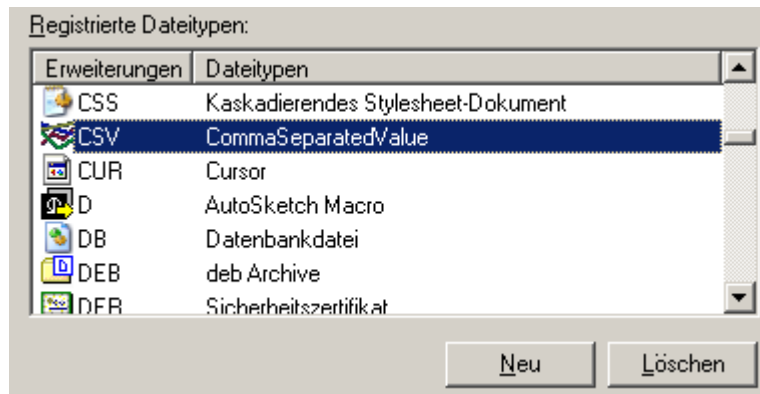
Registrierte Dateitypen:

| Erweiterungen | Dateitypen |
|---|---|
| CSS | Kaskadierendes Stylesheet-Dokument |
| CSV | CommaSeparatedValue |
| CUR | Cursor |
| D | AutoSketch Macro |
| DB | Datenbankdatei |
| DEB | deb Archive |
| DER | Sicherheitszertifikat |

Neu

Löschen